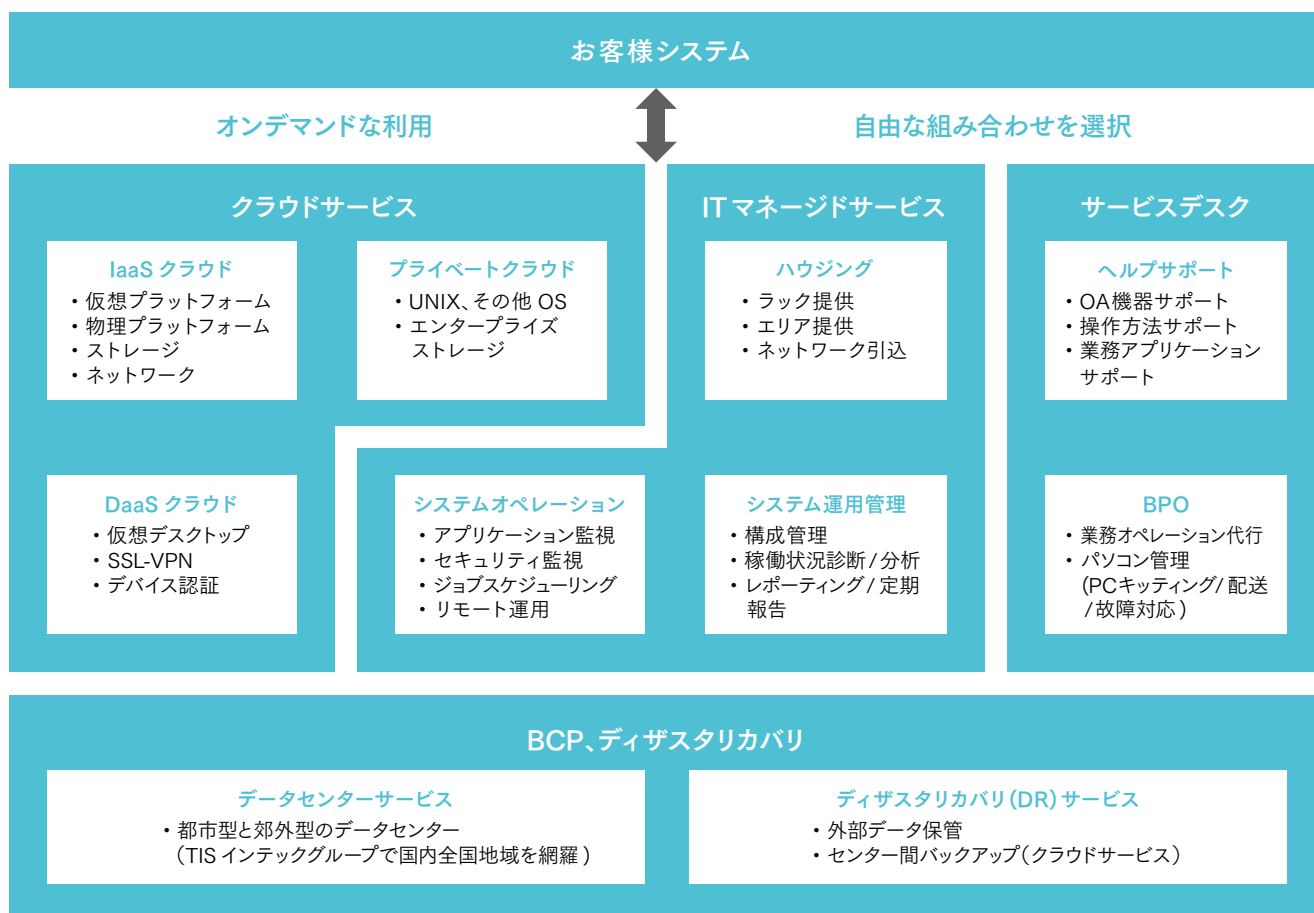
お客様システム

オンデマンドな利用

自由な組み合わせを選択

クラウドサービス

IaaS クラウド
・仮想プラットフォーム
・物理プラットフォーム
・ストレージ
・ネットワーク

プライベートクラウド
・UNIX、その他 OS
・エンタープライズストレージ

DaaS クラウド
・仮想デスクトップ
・SSL-VPN
・デバイス認証

IT マネージドサービス

ハウジング
・ラック提供
・エリア提供
・ネットワーク引込

システムオペレーション
・アプリケーション監視
・セキュリティ監視
・ジョブスケジューリング
・リモート運用

システム運用管理
・構成管理
・稼働状況診断 / 分析
・レポーティング / 定期報告

サービスデスク

ヘルプサポート
・OA機器サポート
・操作方法サポート
・業務アプリケーションサポート

BPO
・業務オペレーション代行
・パソコン管理（PCキッティング/ 配送 / 故障対応）

BCP、ディザスタリカバリ

データセンターサービス
・都市型と郊外型のデータセンター（TIS インテックグループで国内全国地域を網羅 ）

ディザスタリカバリ（DR）サービス
・外部データ保管
・センター間バックアップ（クラウドサービス）